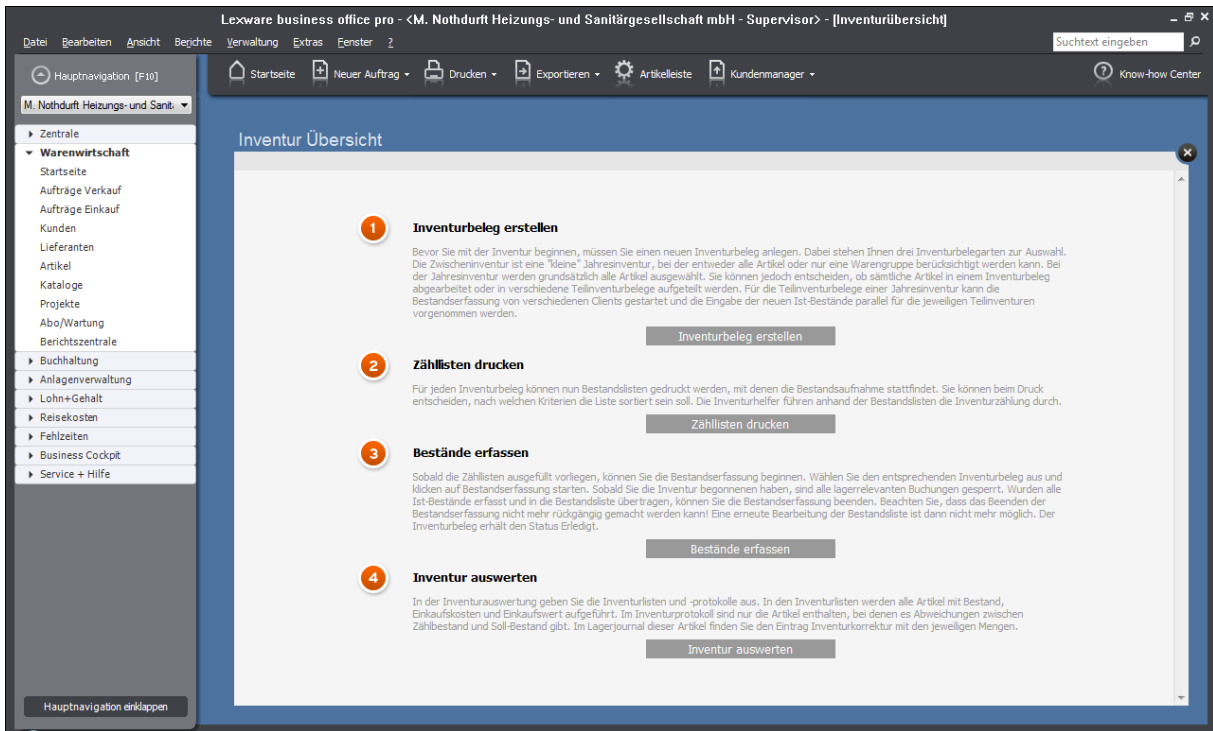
Lexware business office pro - <M. Nothdurft Heizungs- und Sanitärgesellschaft mbH - Supervisor> - [Inventurübersicht]

Datei Bearbeiten Ansicht Berichte Verwaltung Extras Fenster ?

Suchtext eingeben

Hauptnavigation [F10]

M. Nothdurft Heizungs- und Sanit

Startseite Neuer Auftrag Drucken Exportieren Artikelleiste Kundenmanager

Know-how Center

Zentrale
Warenwirtschaft
Startseite
Aufträge Verkauf
Aufträge Einkauf
Kunden
Lieferanten
Artikel
Kataloge
Projekte
Abo/Wartung
Berichtszentrale
Buchhaltung
Anlagenverwaltung
Lohn+Gehalt
Reisekosten
Fehlzeiten
Business Cockpit
Service + Hilfe

Hauptnavigation einklappen

Inventur Übersicht

1 Inventurbeleg erstellen

Bevor Sie mit der Inventur beginnen, müssen Sie einen neuen Inventurbeleg anlegen. Dabei stehen Ihnen drei Inventurbelegarten zur Auswahl. Die Zwischeninventur ist eine "kleine" Jahresinventur, bei der entweder alle Artikel oder nur eine Warengruppe berücksichtigt werden kann. Bei der Jahresinventur werden grundsätzlich alle Artikel ausgewählt. Sie können jedoch entscheiden, ob sämtliche Artikel in einem Inventurbeleg abgearbeitet oder in verschiedene Teilinventurbelege aufgeteilt werden. Für die Teilinventurbelege einer Jahresinventur kann die Bestandserfassung von verschiedenen Clients gestartet und die Eingabe der neuen Ist-Bestände parallel für die jeweiligen Teilinventuren vorgenommen werden.

Inventurbeleg erstellen

2 Zähllisten drucken

Für jeden Inventurbeleg können nun Bestandslisten gedruckt werden, mit denen die Bestandsaufnahme stattfindet. Sie können beim Druck entscheiden, nach welchen Kriterien die Liste sortiert sein soll. Die Inventurhelfer führen anhand der Bestandsliste die Inventurzählung durch.

Zähllisten drucken

3 Bestände erfassen

Sobald die Zähllisten ausgefüllt vorliegen, können Sie die Bestandserfassung beginnen. Wählen Sie den entsprechenden Inventurbeleg aus und klicken auf Bestandserfassung starten. Sobald Sie die Inventur begonnenen haben, sind alle lagerrelevanten Buchungen gesperrt. Wurden alle Ist-Bestände erfasst und in die Bestandsliste übertragen, können Sie die Bestandserfassung beenden. Beachten Sie, dass das Beenden der Bestandserfassung nicht mehr rückgängig gemacht werden kann! Eine erneute Bearbeitung der Bestandsliste ist dann nicht mehr möglich. Der Inventurbeleg erhält den Status Erledigt.

Bestände erfassen

4 Inventur auswerten

In der Inventurauswertung geben Sie die Inventurlisten und -protokolle aus. In den Inventurlisten werden alle Artikel mit Bestand, Einkaufskosten und Einkaufswert aufgeführt. Im Inventurprotokoll sind nur die Artikel enthalten, bei denen es Abweichungen zwischen Zählbestand und Soll-Bestand gibt. Im Lagerjournal dieser Artikel finden Sie den Eintrag Inventurkorrektur mit den jeweiligen Mengen.

Inventur auswerten